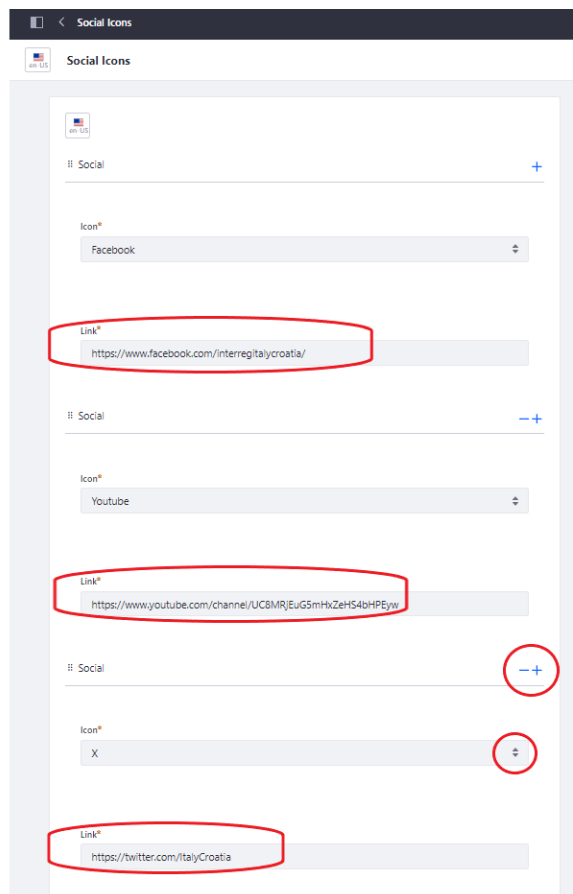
Social Icons

en US Social Icons

en US

Social +

Icon*
Facebook

Link*
https://www.facebook.com/interregitalycroatia/

Social − +

Icon*
Youtube

Link*
https://www.youtube.com/channel/UC8MRjEuG5mHxZeHS4bHPEyw

Social − +

Icon*
X

Link*
https://twitter.com/ItalyCroatia